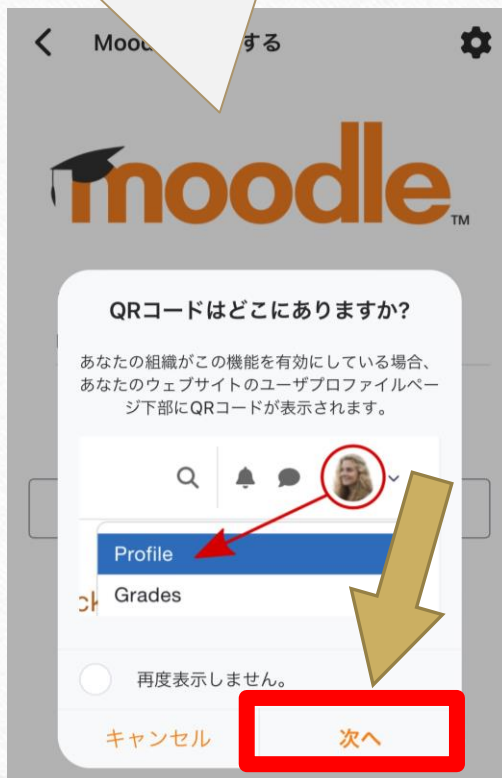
Mood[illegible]する

moodle™

QRコードはどこにありますか?

あなたの組織がこの機能を有効にしている場合、あなたのウェブサイトのユーザプロファイルページ下部にQRコードが表示されます。

Profile

Grades

再度表示しません。

キャンセル

次へ